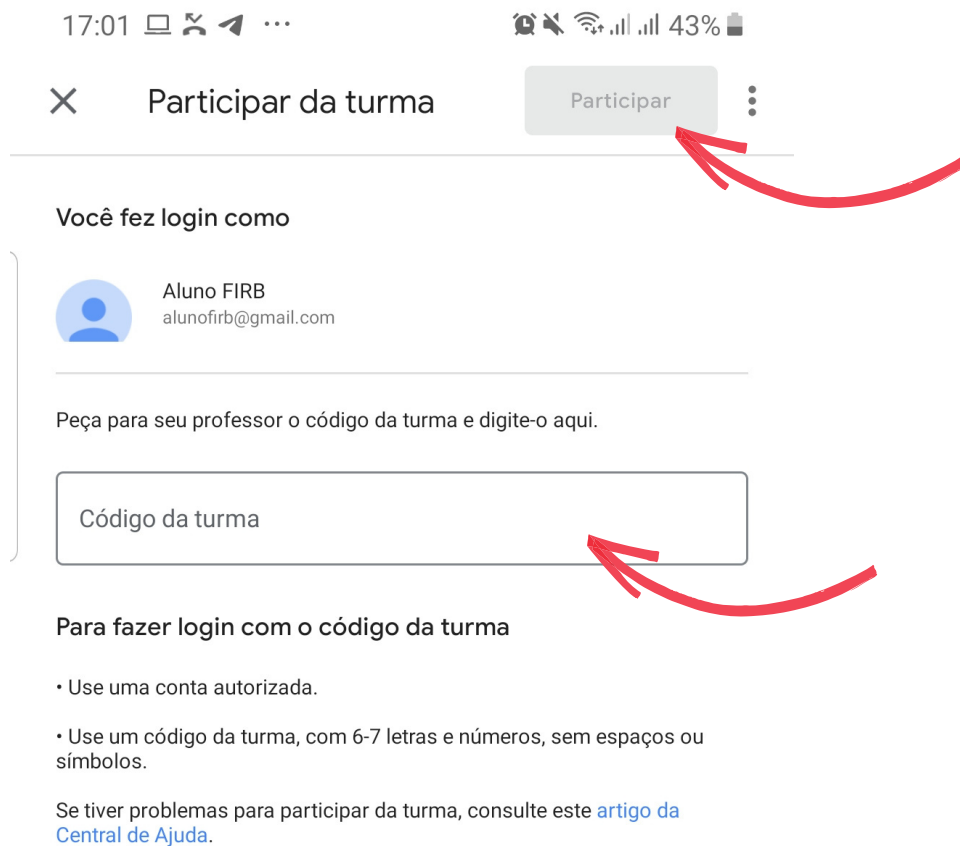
17:01 ··· 43%

Participar da turma

Participar

Você fez login como

Aluno FIRB
alunofirb@gmail.com

Peça para seu professor o código da turma e digite-o aqui.

Código da turma

Para fazer login com o código da turma

• Use uma conta autorizada.

• Use um código da turma, com 6-7 letras e números, sem espaços ou símbolos.

Se tiver problemas para participar da turma, consulte este artigo da Central de Ajuda.